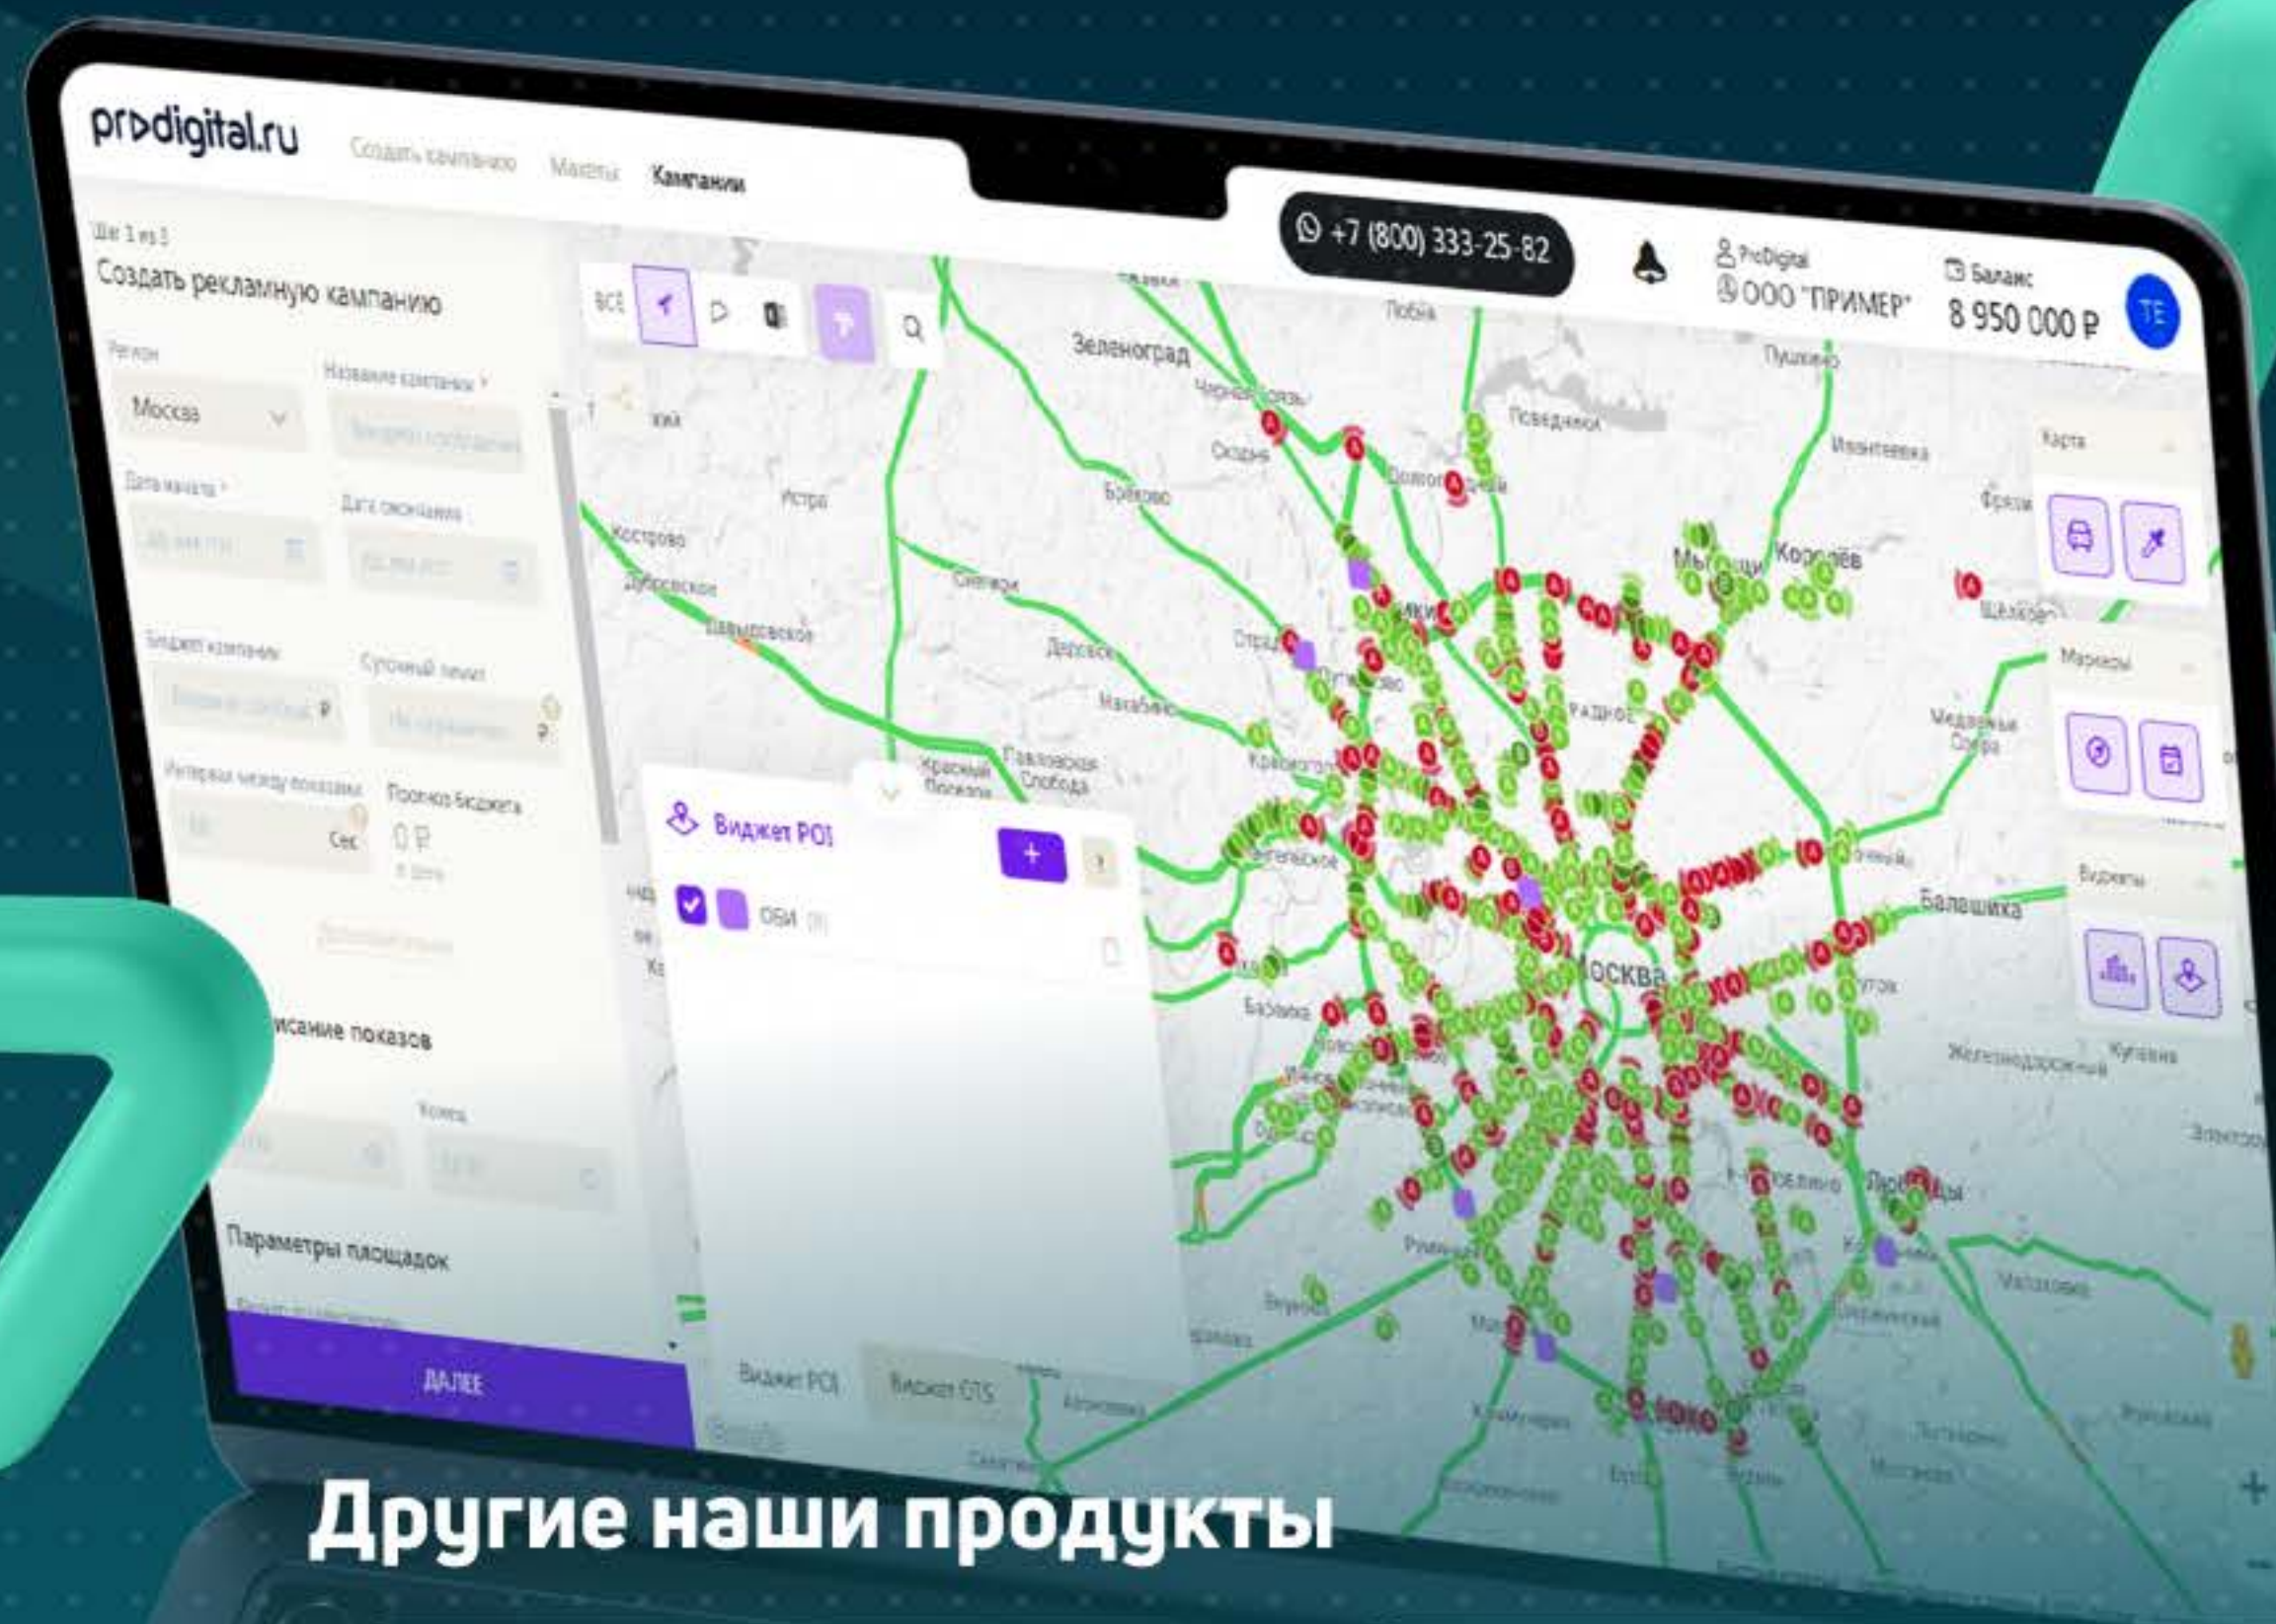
prodigital.ru Создать кампанию Макеты Кампании

+7 (800) 333-25-82

ProDigital
ООО "ПРИМЕР"

Баланс
8 950 000 ₽

TE

Шаг 1 из 3
Создать рекламную кампанию

Регион
Москва

Название кампании *
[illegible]

Дата начала *
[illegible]

Дата окончания
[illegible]

Бюджет кампании
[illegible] ₽

Суточный лимит
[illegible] ₽

Интервал между показами
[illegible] Сек

Прогноз бюджета
0 ₽

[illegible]исание показов

Конец

Параметры площадок

ДАЛЕЕ

ВСЕ

Зеленоград
Черная Грязь
Лобня
Пушкино
Поведники
Ивантеевка
Фрязино
Истра
Брёхово
Кострово
Дубровское
Шаховское
Снегири
Дедовск
Нахабино
Мытищи
Королёв
Щёлково
Красный Посёлок
Павловская Слобода
Красногорск
Медвежьи Озёра
Балашиха
Москва
Железнодорожный
Купавна
Электроугли
Люберцы
Малаховка
Раменское

Карта
Маркеры
Виджеты

Виджет POI
+
ОБИ

Виджет POI
Виджет OTS

Другие наши продукты